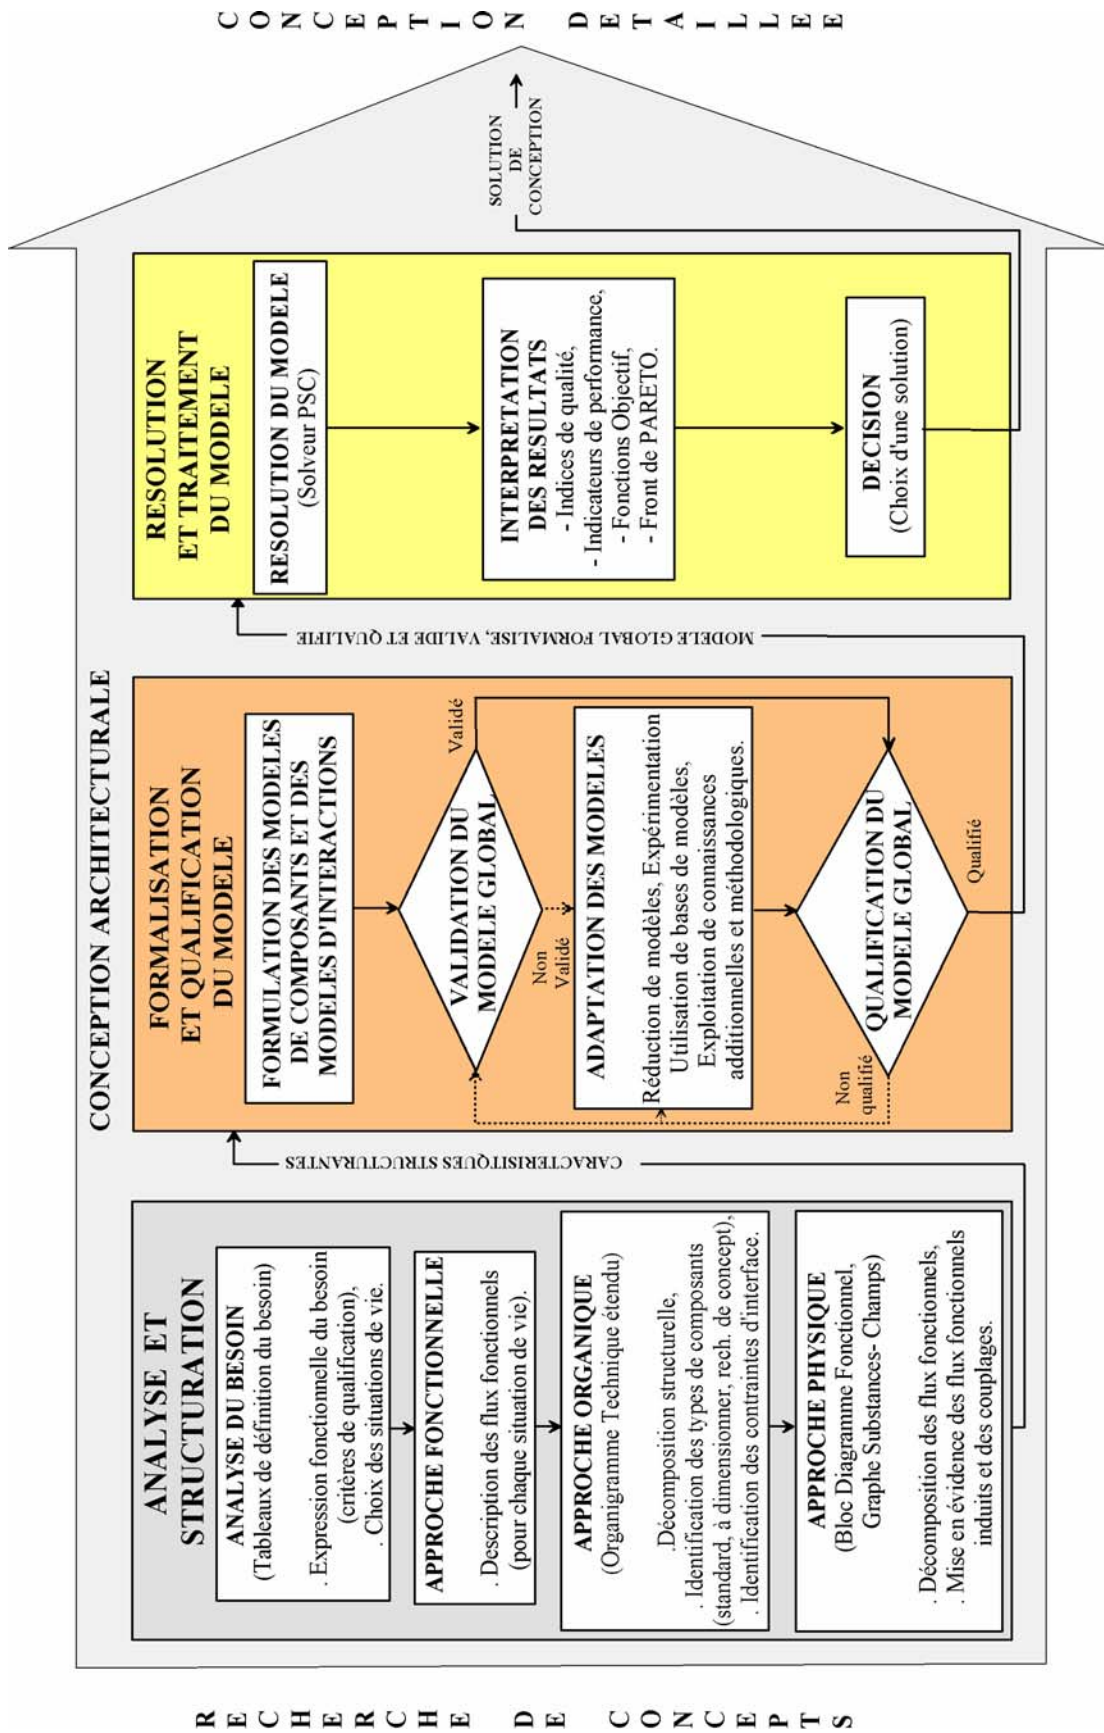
RECHERCHE DE CONCEPTS

CONCEPTION ARCHITECTURALE

ANALYSE ET STRUCTURATION

ANALYSE DU BESOIN
(Tableaux de définition du besoin)

. Expression fonctionnelle du besoin (critères de qualification),
. Choix des situations de vie.

APPROCHE FONCTIONNELLE

. Description des flux fonctionnels (pour chaque situation de vie).

APPROCHE ORGANIQUE
(Organigramme Technique étendu)

.Décomposition structurelle,
. Identification des types de composants (standard, à dimensionner, rech. de concept),
. Identification des contraintes d'interface.

APPROCHE PHYSIQUE
(Bloc Diagramme Fonctionnel, Graphe Substances- Champs)

. Décomposition des flux fonctionnels,
. Mise en évidence des flux fonctionnels induits et des couplages.

CARACTERISTIQUES STRUCTURANTES

FORMALISATION ET QUALIFICATION DU MODELE

FORMULATION DES MODELES DE COMPOSANTS ET DES MODELES D'INTERACTIONS

VALIDATION DU MODELE GLOBAL

Validé

Non Validé

ADAPTATION DES MODELES

Réduction de modèles, Expérimentation
Utilisation de bases de modèles,
Exploitation de connaissances additionnelles et méthodologiques.

QUALIFICATION DU MODELE GLOBAL

Qualifié

Non qualifié

MODELE GLOBAL FORMALISE, VALIDE ET QUALIFIE

RESOLUTION ET TRAITEMENT DU MODELE

RESOLUTION DU MODELE
(Solveur PSC)

INTERPRETATION DES RESULTATS
- Indices de qualité,
- Indicateurs de performance,
- Fonctions Objectif,
- Front de PARETO.

DECISION
(Choix d'une solution)

SOLUTION DE CONCEPTION

CONCEPTION DETAILLEE